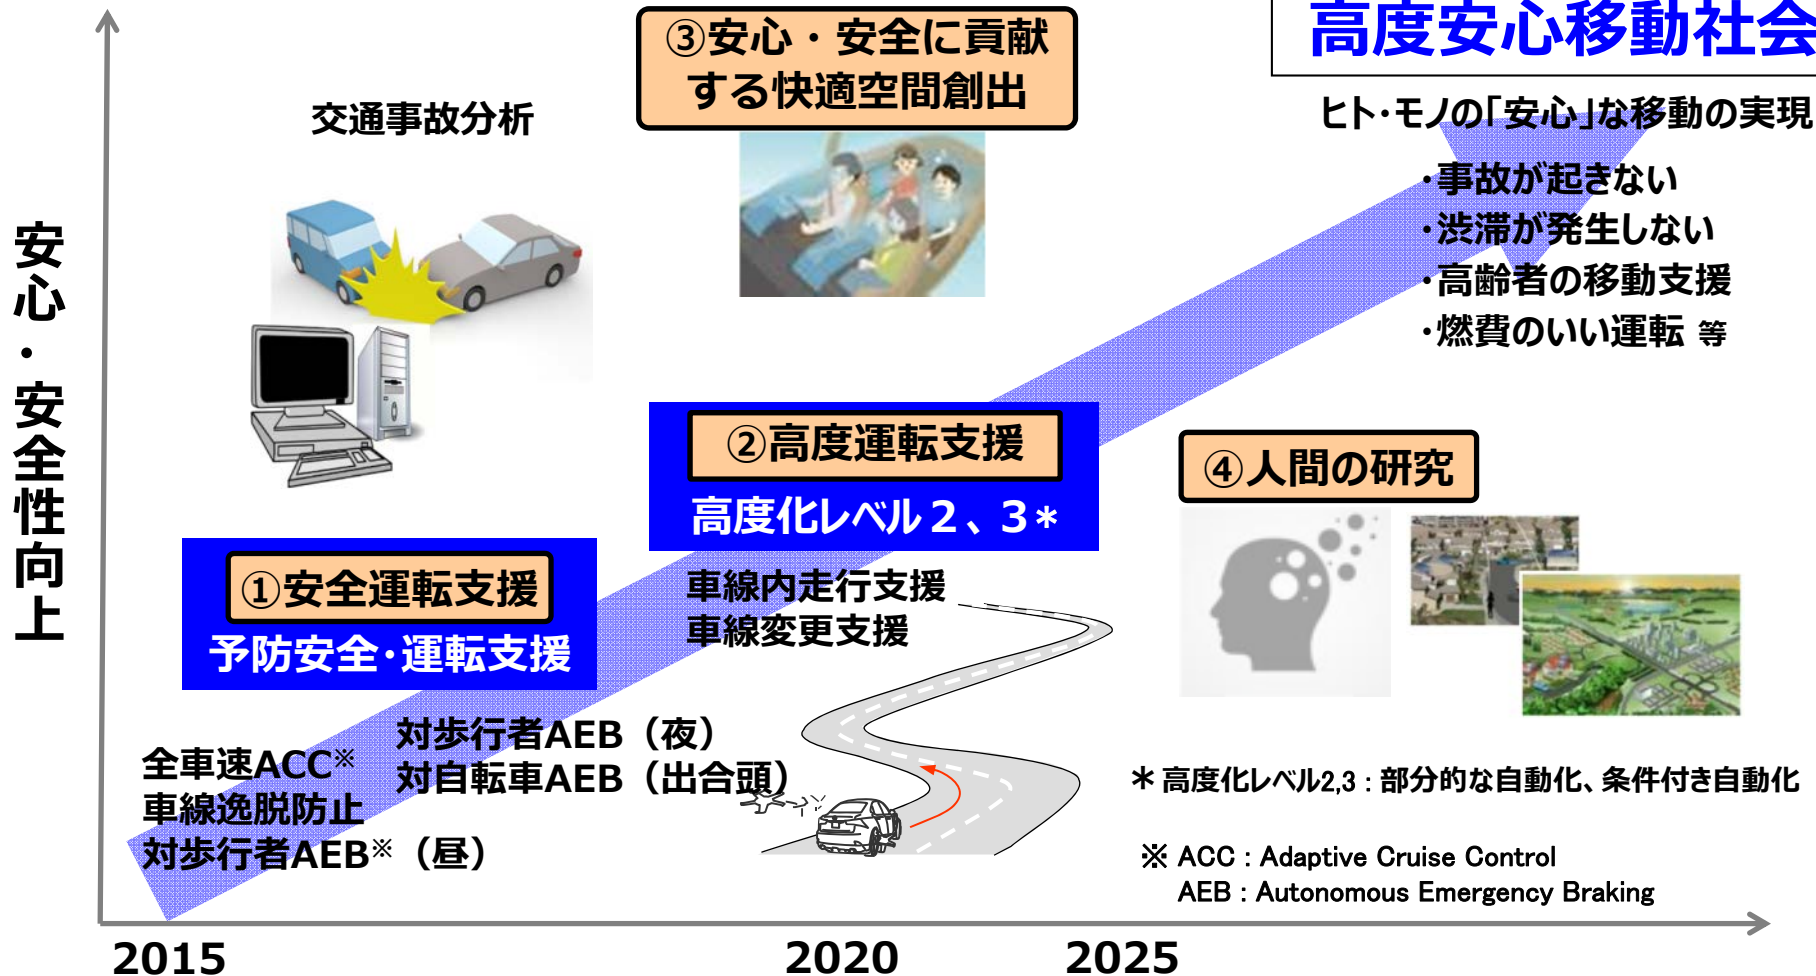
③安心・安全に貢献する快適空間創出

高度安心移動社会

ヒト・モノの「安心」な移動の実現

・事故が起きない
・渋滞が発生しない
・高齢者の移動支援
・燃費のいい運転 等

交通事故分析

安心・安全性向上

②高度運転支援
高度化レベル２、３＊

④人間の研究

①安全運転支援
予防安全･運転支援

車線内走行支援
車線変更支援

全車速ACC※
車線逸脱防止
対歩行者AEB※（昼）

対歩行者AEB（夜）
対自転車AEB（出合頭）

＊高度化レベル2,3：部分的な自動化、条件付き自動化

※ ACC：Adaptive Cruise Control
AEB：Autonomous Emergency Braking

2015
2020
2025